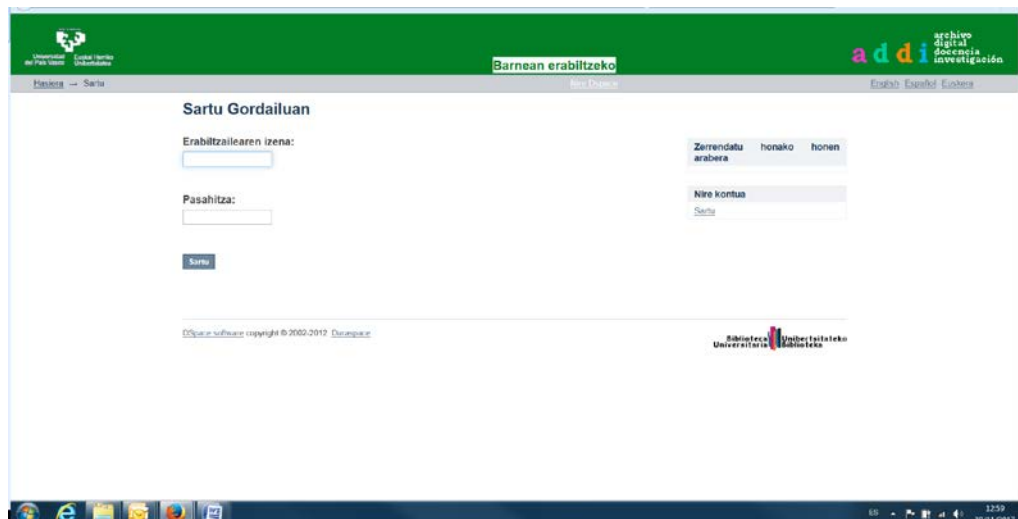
Universidad del País Vasco Euskal Herriko Unibertsitatea

Barnean erabiltzeko

addi archivo digital docencia investigación

Hasiera → Sartu

Nire DSpace

English Español Euskara

Sartu Gordailuan

Erabiltzailearen izena:

Pasahitza:

Sartu

Zerrendatu honako honen arabera

Nire kontua

Sartu

DSpace software copyright © 2002-2012 Duraspace

Biblioteca Universitaria Unibertsitateko Biblioteka

ES

12:59